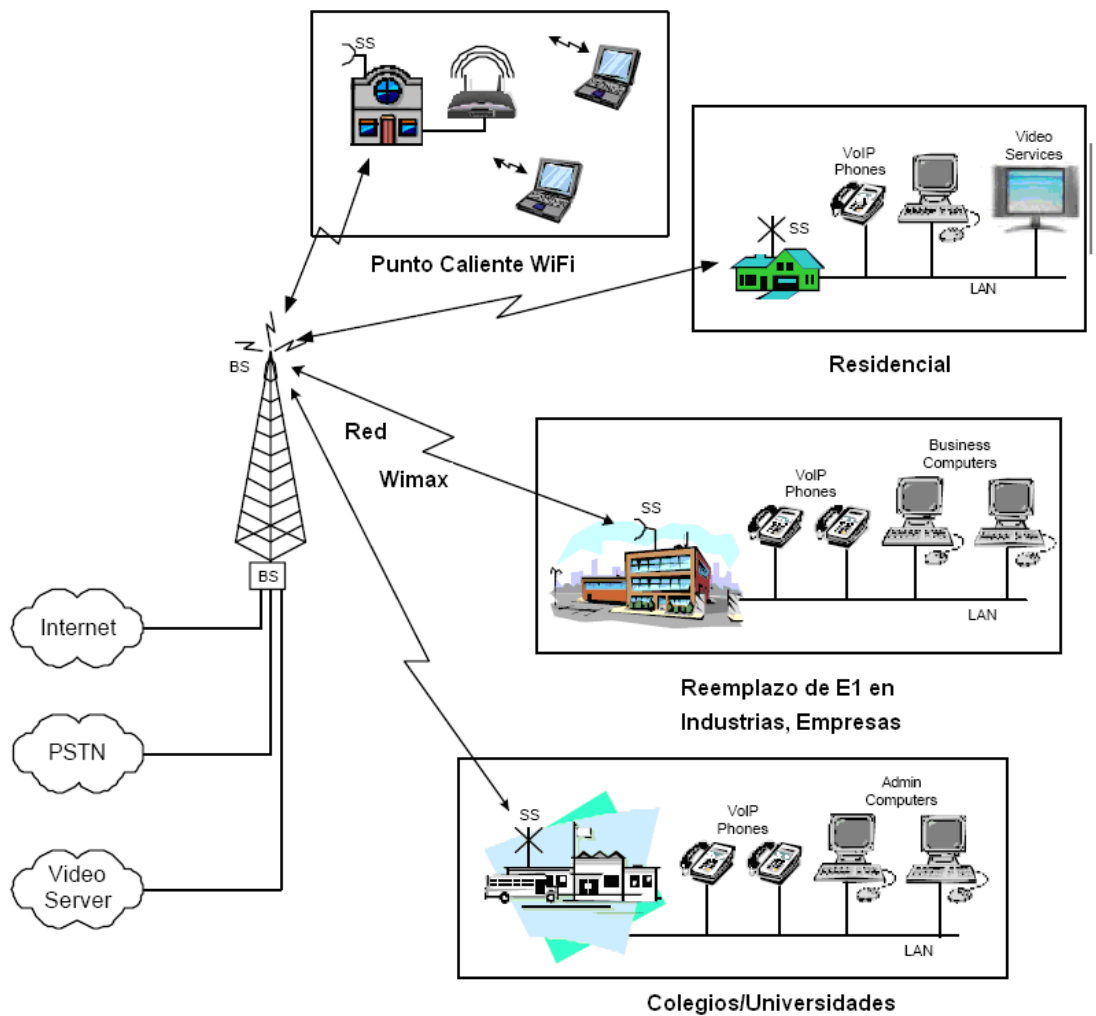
SS

Punto Caliente WiFi

VoIP Phones

Video Services

SS

LAN

Residencial

BS

Red

Wimax

VoIP Phones

Business Computers

SS

LAN

Reemplazo de E1 en Industrias, Empresas

BS

Internet

PSTN

Video Server

SS

VoIP Phones

Admin Computers

LAN

Colegios/Universidades